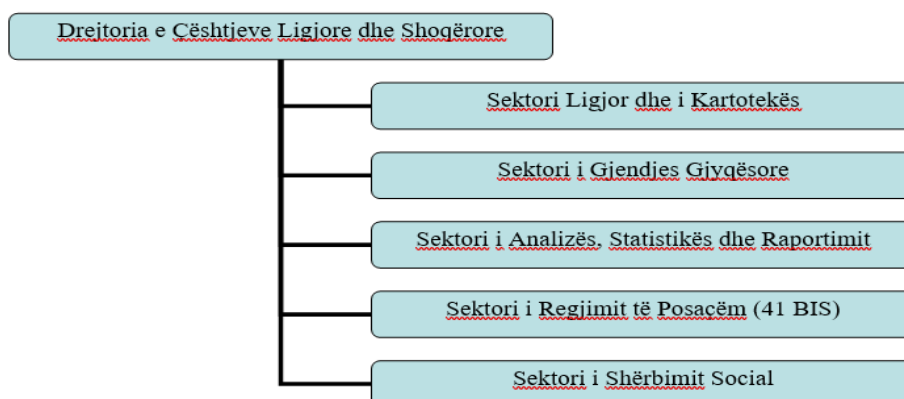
Drejtoria e Cështjeve Ligjore dhe Shoqërore

Sektori Ligjor dhe i Kartotekës

Sektori i Gjendjes Gjyqësore

Sektori i Analizës, Statistikës dhe Raportimit

Sektori i Regjimit të Posaçëm (41 BIS)

Sektori i Shërbimit Social